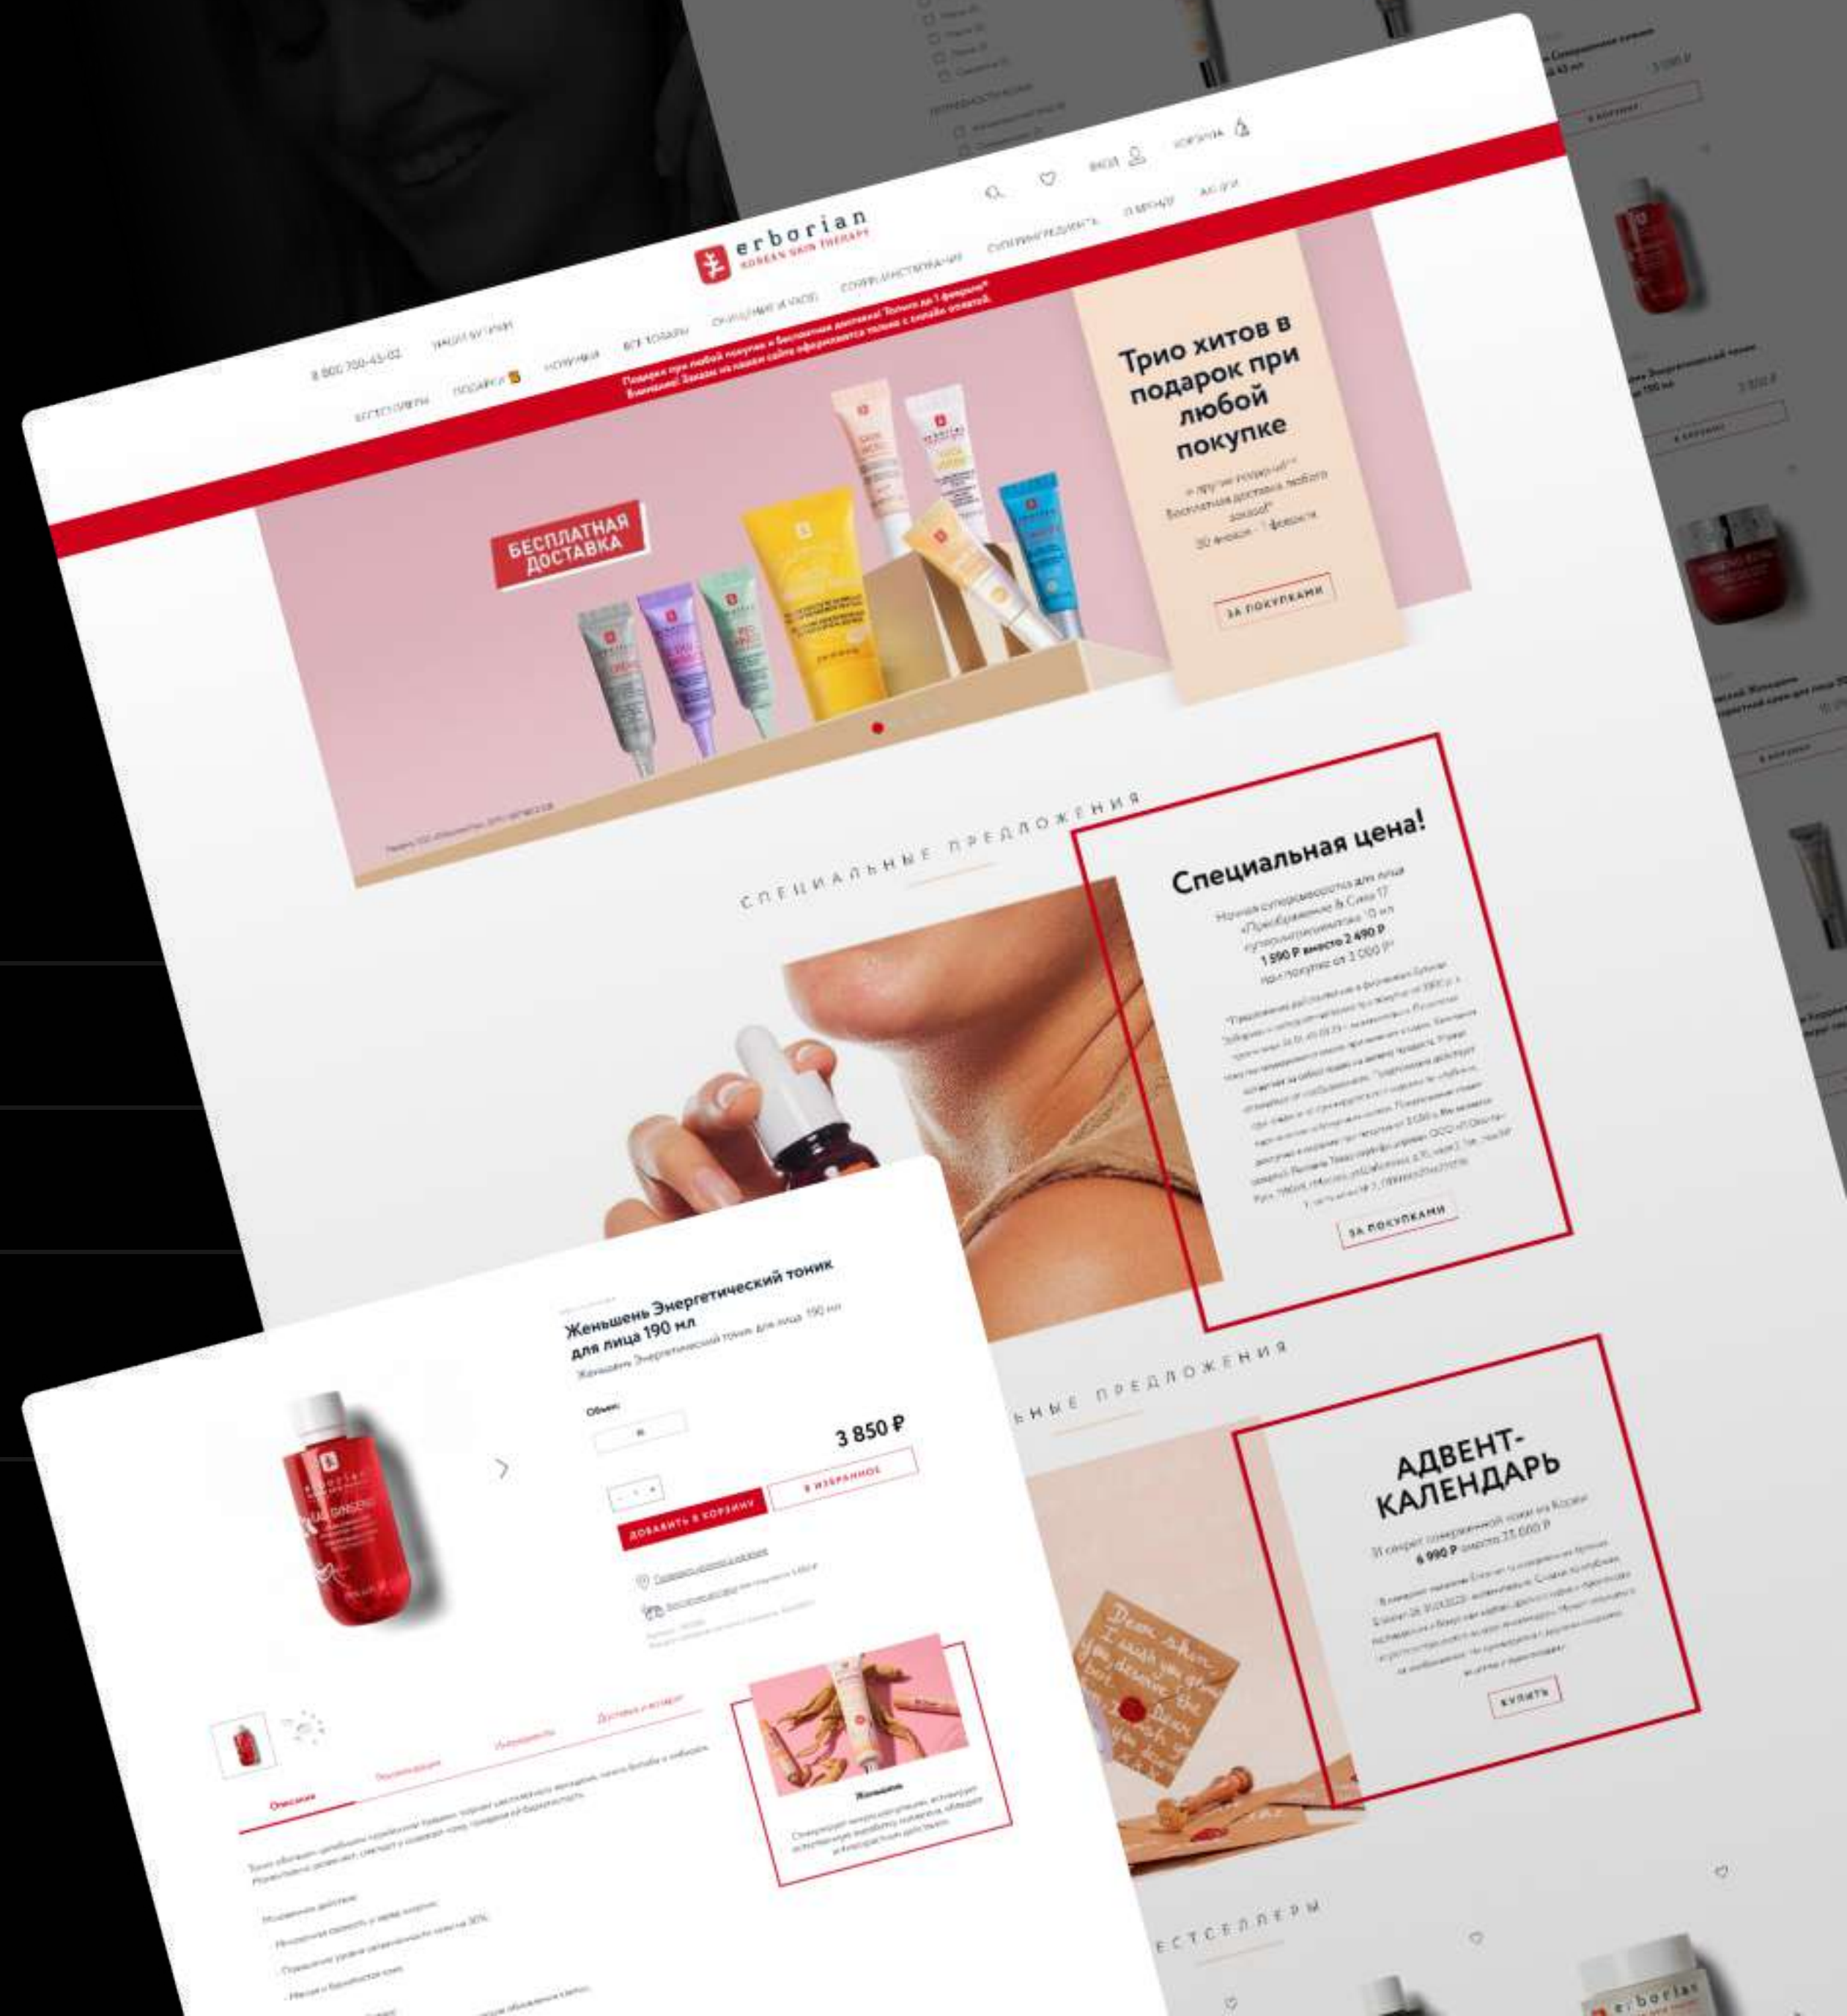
erborian
KOREAN SKIN THERAPY

8 800 700-45-02

ВХОД

КОРЗИНА

БЕСТСЕЛЛЕРЫ

ПОДАРКИ

НОВИНКИ

ВСЕ ТОВАРЫ

О БРЕНДЕ

АКЦИИ

БЕСПЛАТНАЯ ДОСТАВКА

Трио хитов в подарок при любой покупке

ЗА ПОКУПКАМИ

СПЕЦИАЛЬНЫЕ ПРЕДЛОЖЕНИЯ

Специальная цена!

1 590 ₽ вместо 2 490 ₽

ЗА ПОКУПКАМИ

Женьшень Энергетический тоник для лица 190 мл

Объем:

3 850 ₽

ДОБАВИТЬ В КОРЗИНУ

В ИЗБРАННОЕ

Описание

Женьшень

СПЕЦИАЛЬНЫЕ ПРЕДЛОЖЕНИЯ

АДВЕНТ-КАЛЕНДАРЬ

6 990 ₽

КУПИТЬ

БЕСТСЕЛЛЕРЫ

В КОРЗИНУ

3 850 ₽